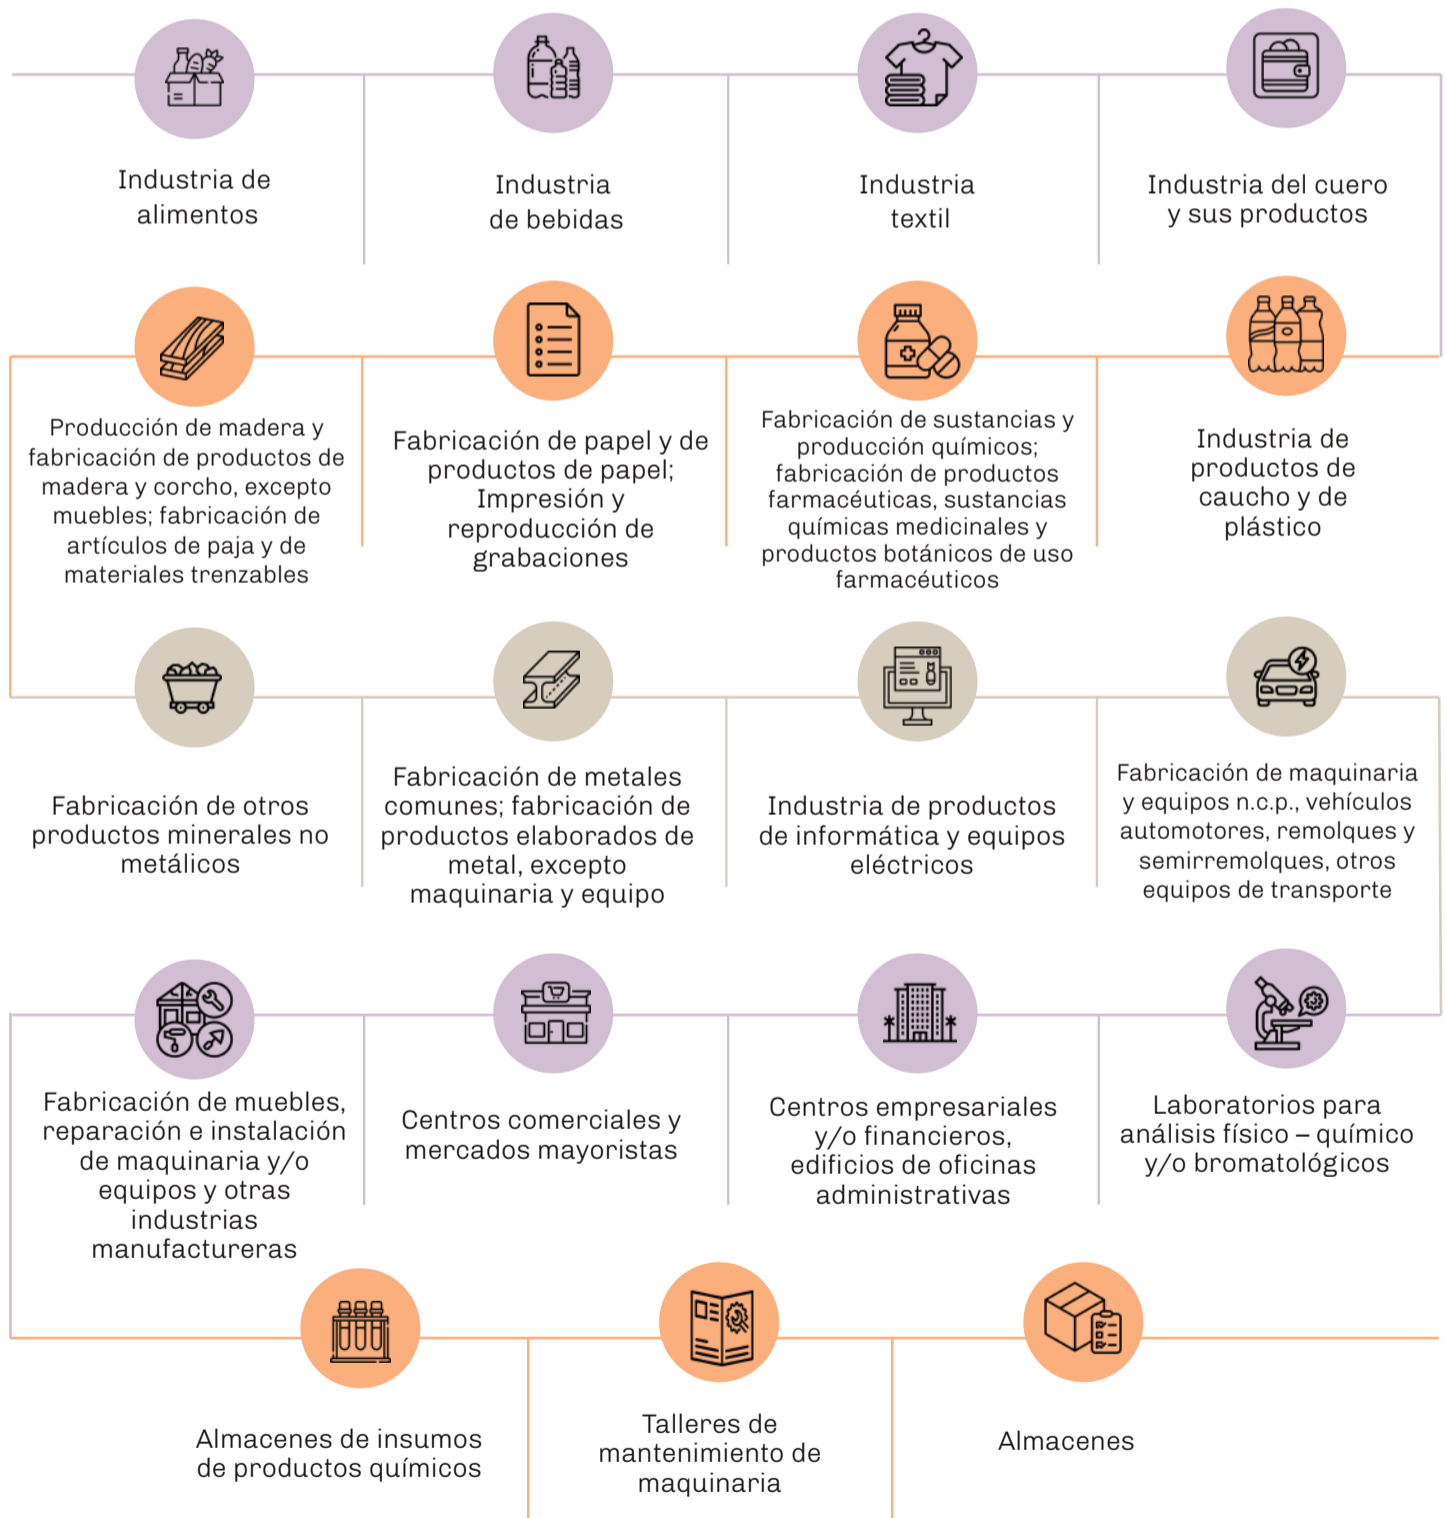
Industria de alimentos

Industria de bebidas

Industria textil

Industria del cuero y sus productos

Producción de madera y fabricación de productos de madera y corcho, excepto muebles; fabricación de artículos de paja y de materiales trenzables

Fabricación de papel y de productos de papel; Impresión y reproducción de grabaciones

Fabricación de sustancias y producción químicos; fabricación de productos farmacéuticas, sustancias químicas medicinales y productos botánicos de uso farmacéuticos

Industria de productos de caucho y de plástico

Fabricación de otros productos minerales no metálicos

Fabricación de metales comunes; fabricación de productos elaborados de metal, excepto maquinaria y equipo

Industria de productos de informática y equipos eléctricos

Fabricación de maquinaria y equipos n.c.p., vehículos automotores, remolques y semirremolques, otros equipos de transporte

Fabricación de muebles, reparación e instalación de maquinaria y/o equipos y otras industrias manufactureras

Centros comerciales y mercados mayoristas

Centros empresariales y/o financieros, edificios de oficinas administrativas

Laboratorios para análisis físico – químico y/o bromatológicos

Almacenes de insumos de productos químicos

Talleres de mantenimiento de maquinaria

Almacenes